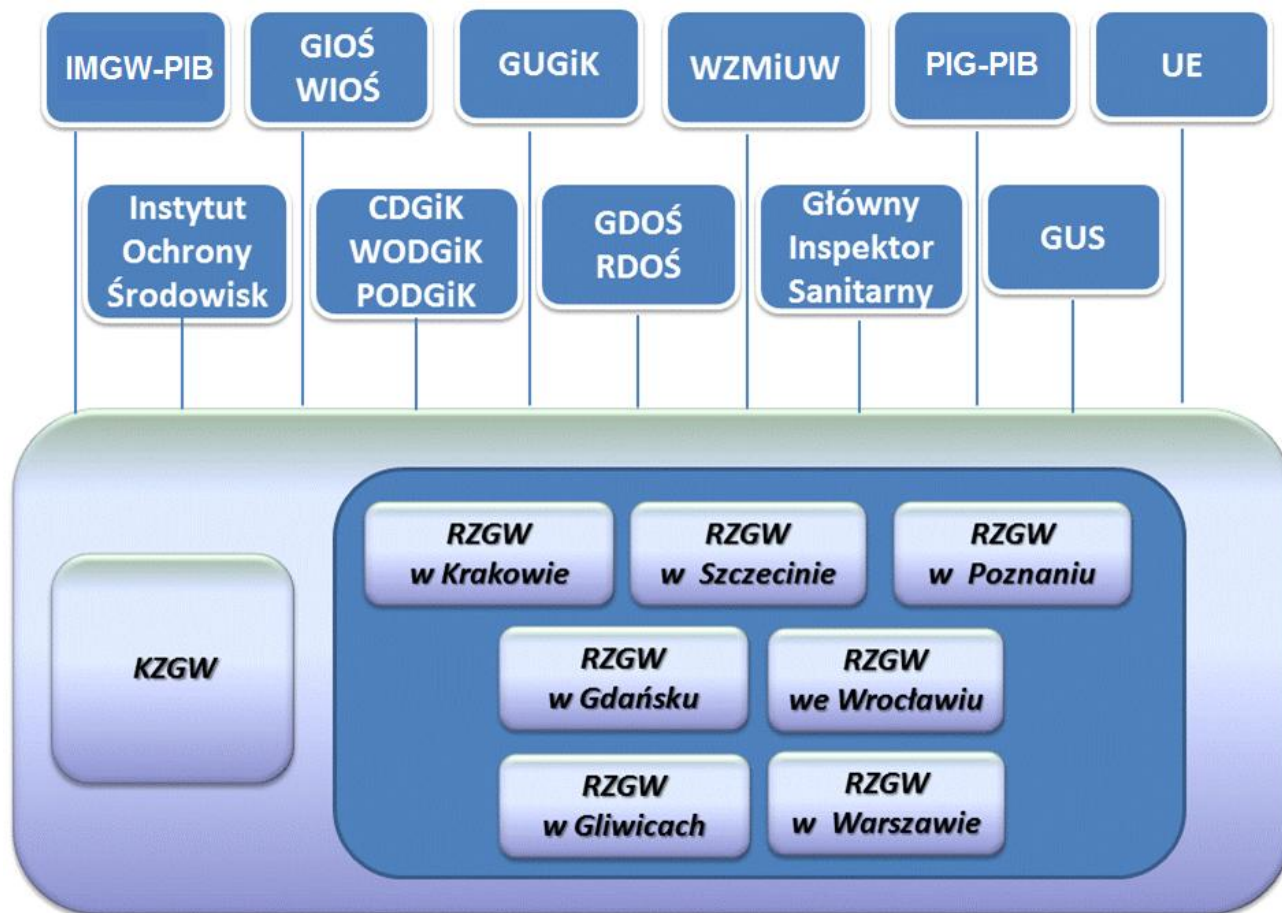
IMGW-PIB

GIOŚ
WIOŚ

GUGiK

WZMiUW

PIG-PIB

UE

Instytut
Ochrony
Środowisk

CDGiK
WODGiK
PODGiK

GDOŚ
RDOŚ

Główny
Inspektor
Sanitarny

GUS

KZGW

RZGW
w Krakowie

RZGW
w Szczecinie

RZGW
w Poznaniu

RZGW
w Gdańsku

RZGW
we Wrocławiu

RZGW
w Gliwicach

RZGW
w Warszawie